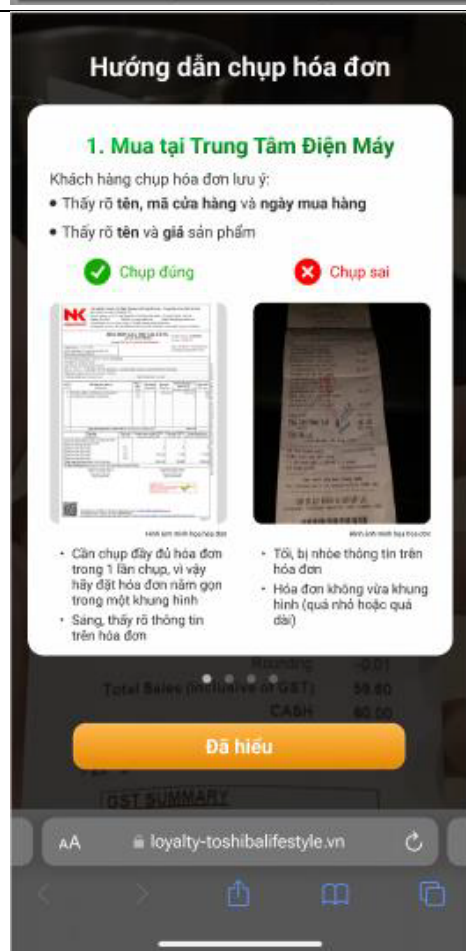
Hướng dẫn chụp hóa đơn

1. Mua tại Trung Tâm Điện Máy

Khách hàng chụp hóa đơn lưu ý:

• Thấy rõ **tên, mã cửa hàng** và **ngày mua hàng**

• Thấy rõ **tên** và **giá** sản phẩm

Chụp đúng

Chụp sai

NK

Hình ảnh minh họa hóa đơn

Hình ảnh minh họa hóa đơn

• Cần chụp đầy đủ hóa đơn trong 1 lần chụp, vì vậy hãy đặt hóa đơn nằm gọn trong một khung hình

• Sáng, thấy rõ thông tin trên hóa đơn

• Tối, bị nhòe thông tin trên hóa đơn

• Hóa đơn không vừa khung hình (quá nhỏ hoặc quá dài)

Rounding -0.01

Total Sales (Inclusive of GST) 59.60

CASH 60.00

Đã hiểu

GST SUMMARY

AA loyalty-toshibalifestyle.vn